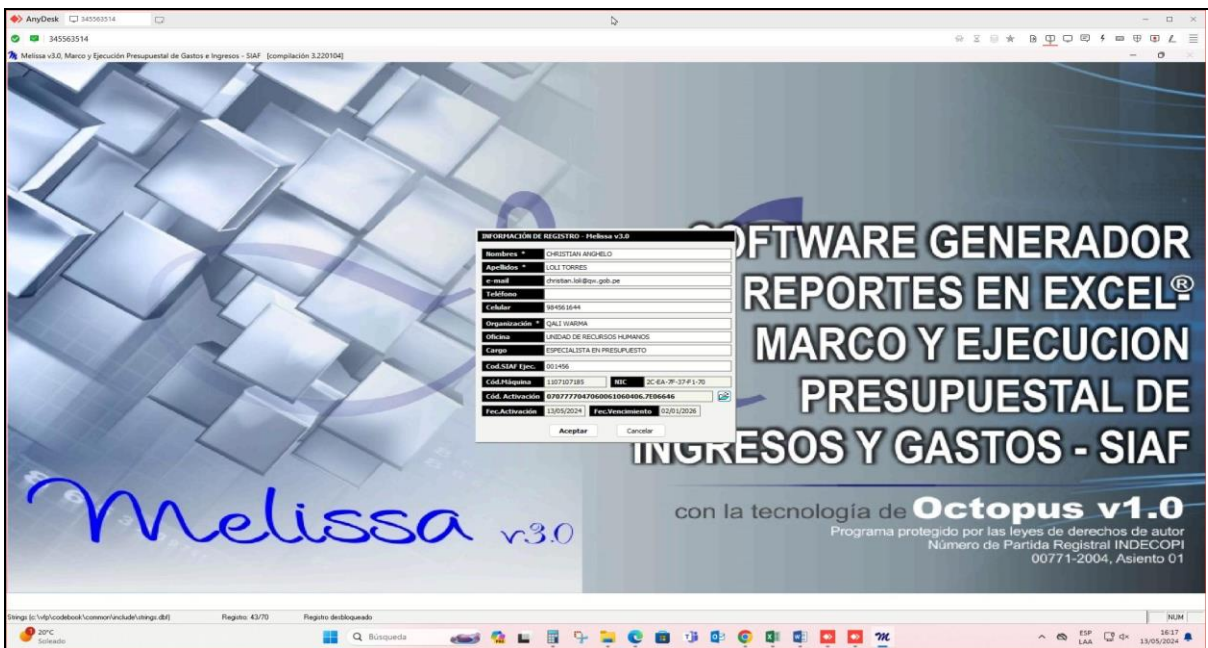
AnyDesk 345563514

345563514

Melissa v3.0, Marco y Ejecución Presupuestal de Gastos e Ingresos - SIAF [compilación 3.220104]

INFORMACIÓN DE REGISTRO - Melissa v3.0

| | |
|---|---|
| Nombres * | CHRISTIAN ANGHELO |
| Apellidos * | LOLI TORRES |
| e-mail | christian.loli@qw.gob.pe |
| Teléfono | |
| Celular | 984561644 |
| Organización * | QALI WARMA |
| Oficina | UNIDAD DE RECURSOS HUMANOS |
| Cargo | ESPECIALISTA EN PRESUPUESTO |
| Cod.SIAF Ejec. | 001456 |
| Cód.Máquina | 1107107185 NIC 2C-EA-7F-37-F1-70 |
| Cód. Activación | 07077704706006106040 6.7E06646 |
| Fec.Activación | 13/05/2024 Fec.Vencimiento 02/01/2026 |

Aceptar Cancelar

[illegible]FTWARE GENERADOR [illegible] REPORTES EN EXCEL® MARCO Y EJECUCION PRESUPUESTAL DE INGRESOS Y GASTOS - SIAF

Melissa v3.0

con la tecnología de Octopus v1.0
Programa protegido por las leyes de derechos de autor
Número de Partida Registral INDECOPI
00771-2004, Asiento 01

Strings (c:\vfp\codebook\common\include\strings.dbf) Registro: 43/70 Registro desbloqueado NUM

20°C Soleado

Búsqueda

ESP LAA 16:17 13/05/2024